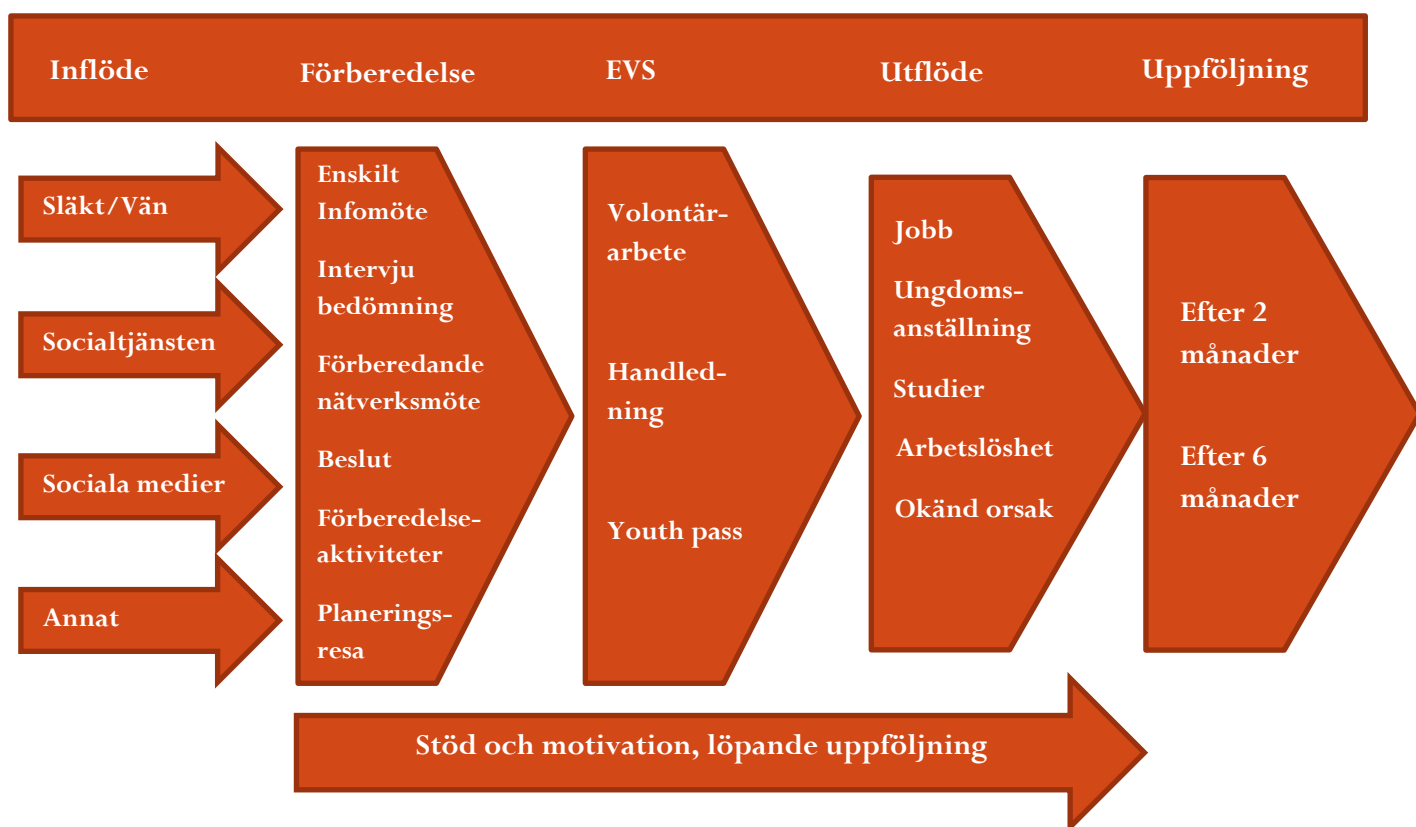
Inflöde Förberedelse EVS Utflöde Uppföljning

Släkt/Vän

Socialtjänsten

Sociala medier

Annat

Enskilt Infomöte

Intervju bedömning

Förberedande nätverksmöte

Beslut

Förberedelse-aktiviteter

Planerings-resa

Volontär-arbete

Handled-ning

Youth pass

Jobb

Ungdoms-anställning

Studier

Arbetslöshet

Okänd orsak

Efter 2 månader

Efter 6 månader

Stöd och motivation, löpande uppföljning